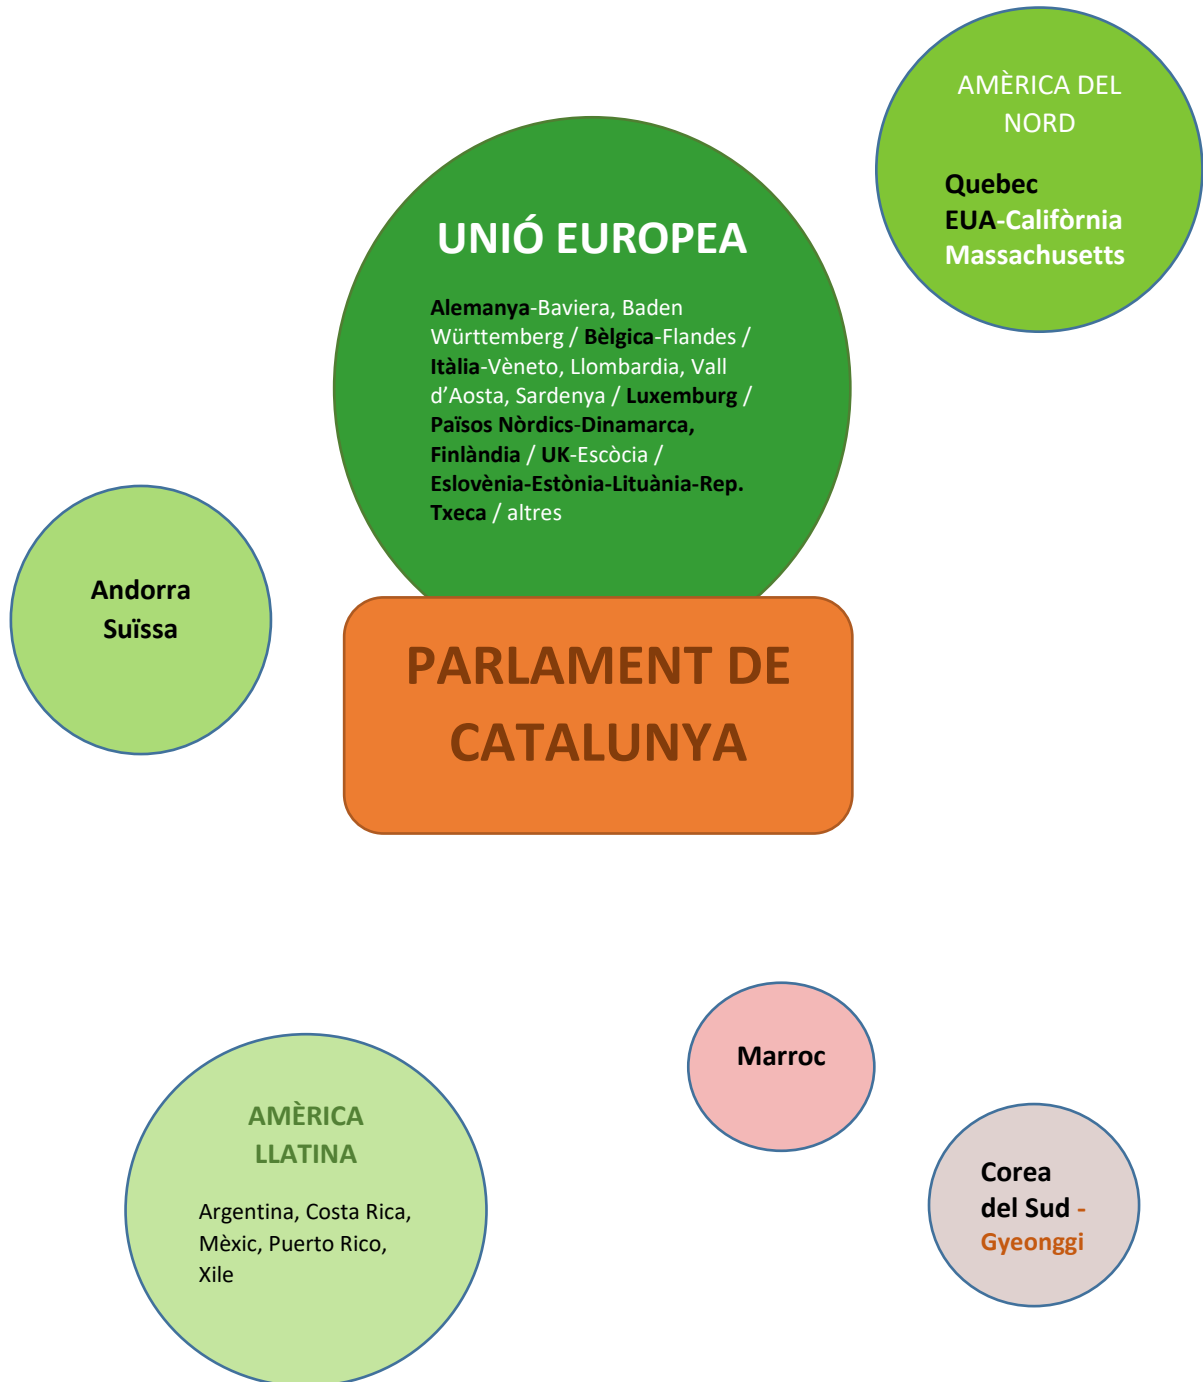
AMÈRICA DEL NORD

Quebec
EUA-Califòrnia
Massachusetts

UNIÓ EUROPEA

Alemanya-Baviera, Baden Württemberg / Bèlgica-Flandes / Itàlia-Vèneto, Llombardia, Vall d'Aosta, Sardenya / Luxemburg / Països Nòrdics-Dinamarca, Finlàndia / UK-Escòcia / Eslovènia-Estònia-Lituània-Rep. Txeca / altres

Andorra
Suïssa

PARLAMENT DE CATALUNYA

Marroc

AMÈRICA LLATINA

Argentina, Costa Rica, Mèxic, Puerto Rico, Xile

Corea del Sud - Gyeonggi